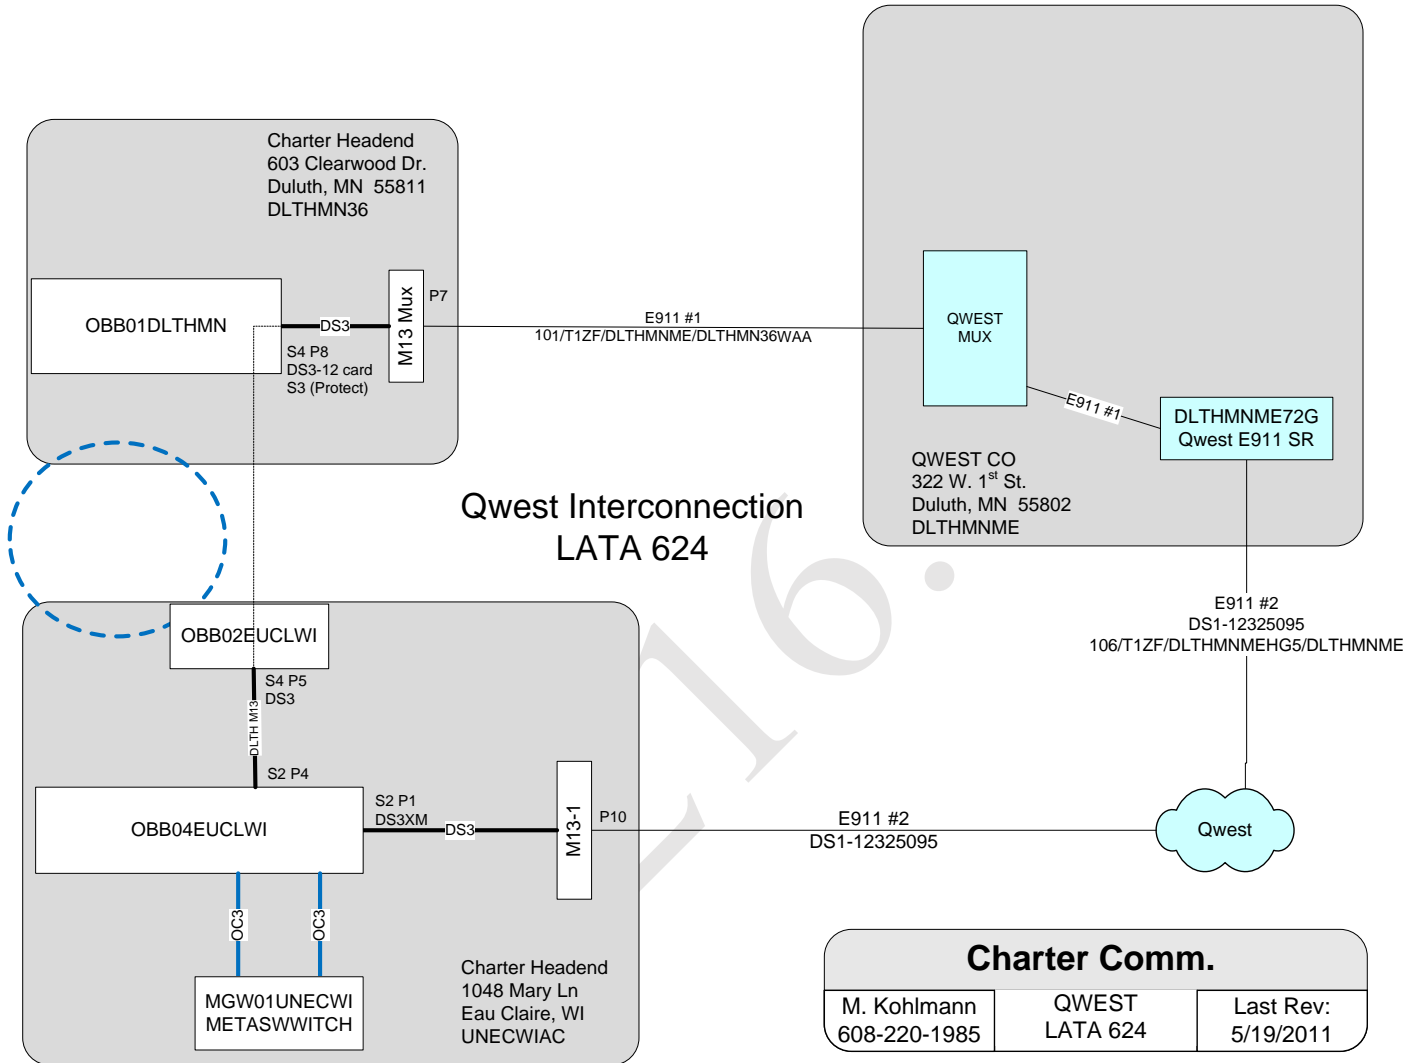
Charter Headend
603 Clearwood Dr.
Duluth, MN 55811
DLTHMN36

OBB01DLTHMN

DS3

M13 Mux

P7

S4 P8
DS3-12 card
S3 (Protect)

E911 #1
101/T1ZF/DLTHMNME/DLTHMN36WAA

QWEST
MUX

E911 #1

DLTHMNME72G
Qwest E911 SR

QWEST CO
322 W. 1$^{st}$ St.
Duluth, MN 55802
DLTHMNME

Qwest Interconnection
LATA 624

E911 #2
DS1-12325095
106/T1ZF/DLTHMNMEHG5/DLTHMNME

OBB02EUCLWI

S4 P5
DS3

DLTH M13

S2 P4

OBB04EUCLWI

S2 P1
DS3XM

DS3

M13-1

P10

E911 #2
DS1-12325095

Qwest

OC3

OC3

MGW01UNECWI
METASWWITCH

Charter Headend
1048 Mary Ln
Eau Claire, WI
UNECWIAC

Charter Comm.

| M. Kohlmann 608-220-1985 | QWEST LATA 624 | Last Rev: 5/19/2011 |
|---|---|---|